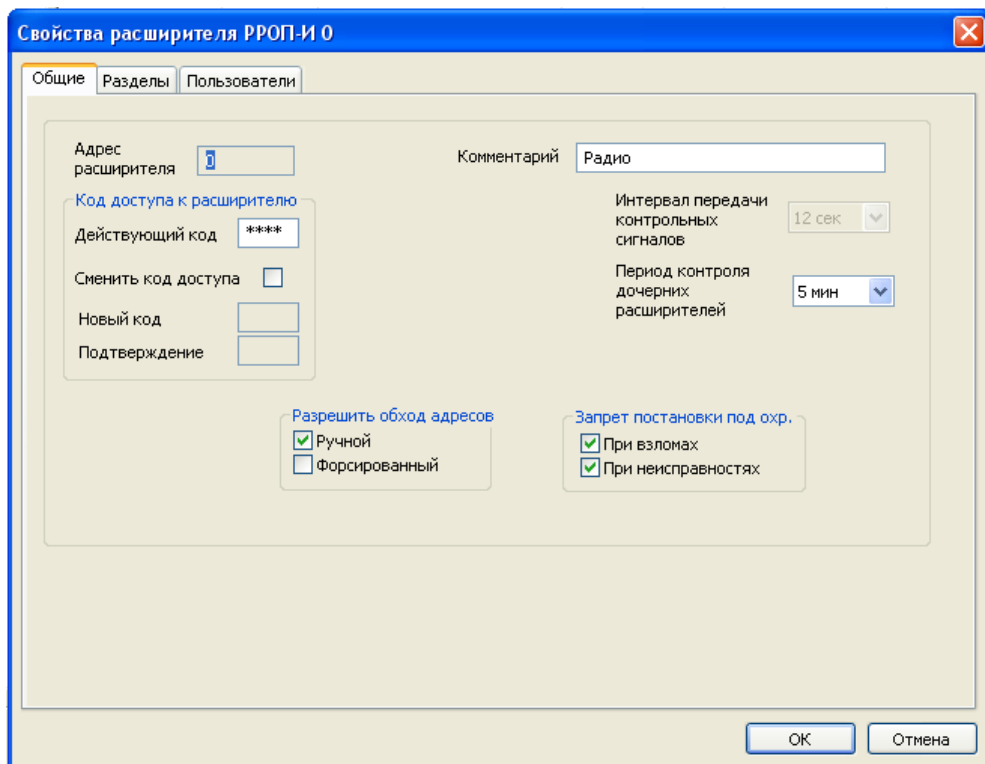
Свойства расширителя РРОП-И 0

Общие | Разделы | Пользователи

Адрес расширителя 0

Комментарий Радио

Код доступа к расширителю

Действующий код ****

Сменить код доступа

Новый код

Подтверждение

Интервал передачи контрольных сигналов 12 сек

Период контроля дочерних расширителей 5 мин

Разрешить обход адресов

Ручной

Форсированный

Запрет постановки под охр.

При взломах

При неисправностях

OK Отмена